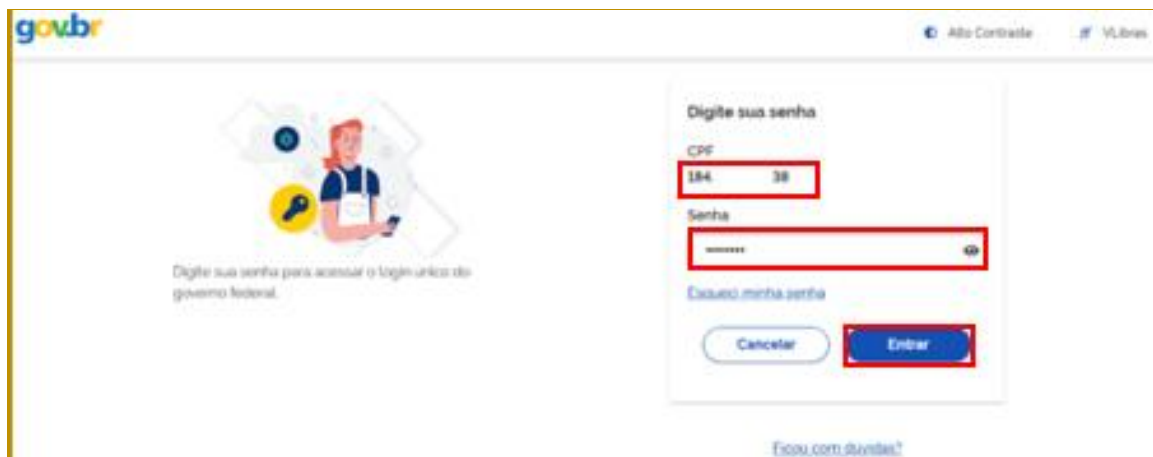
gov.br

Alto Contraste

VLibras

Digite sua senha para acessar o login único do governo federal.

Digite sua senha

CPF

184. 38

Senha

••••••••

Esqueci minha senha

Cancelar

Entrar

Ficou com dúvidas?